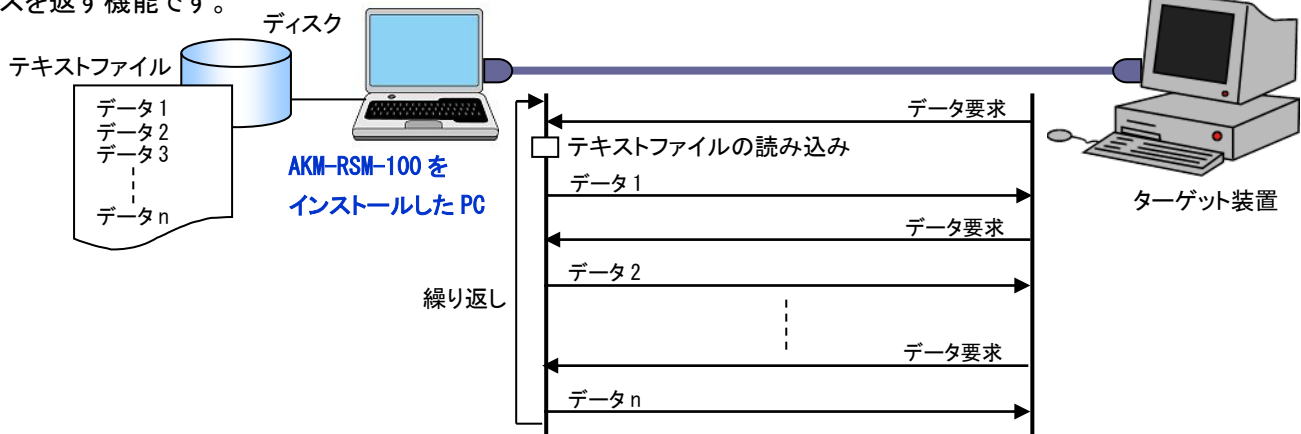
スを返す機能です。

ディスク

テキストファイル

データ 1
データ 2
データ 3
データ n

AKM-RSM-100 を
インストールした PC

データ要求

テキストファイルの読み込み

データ 1

データ要求

データ 2

データ要求

データ n

繰り返し

ターゲット装置